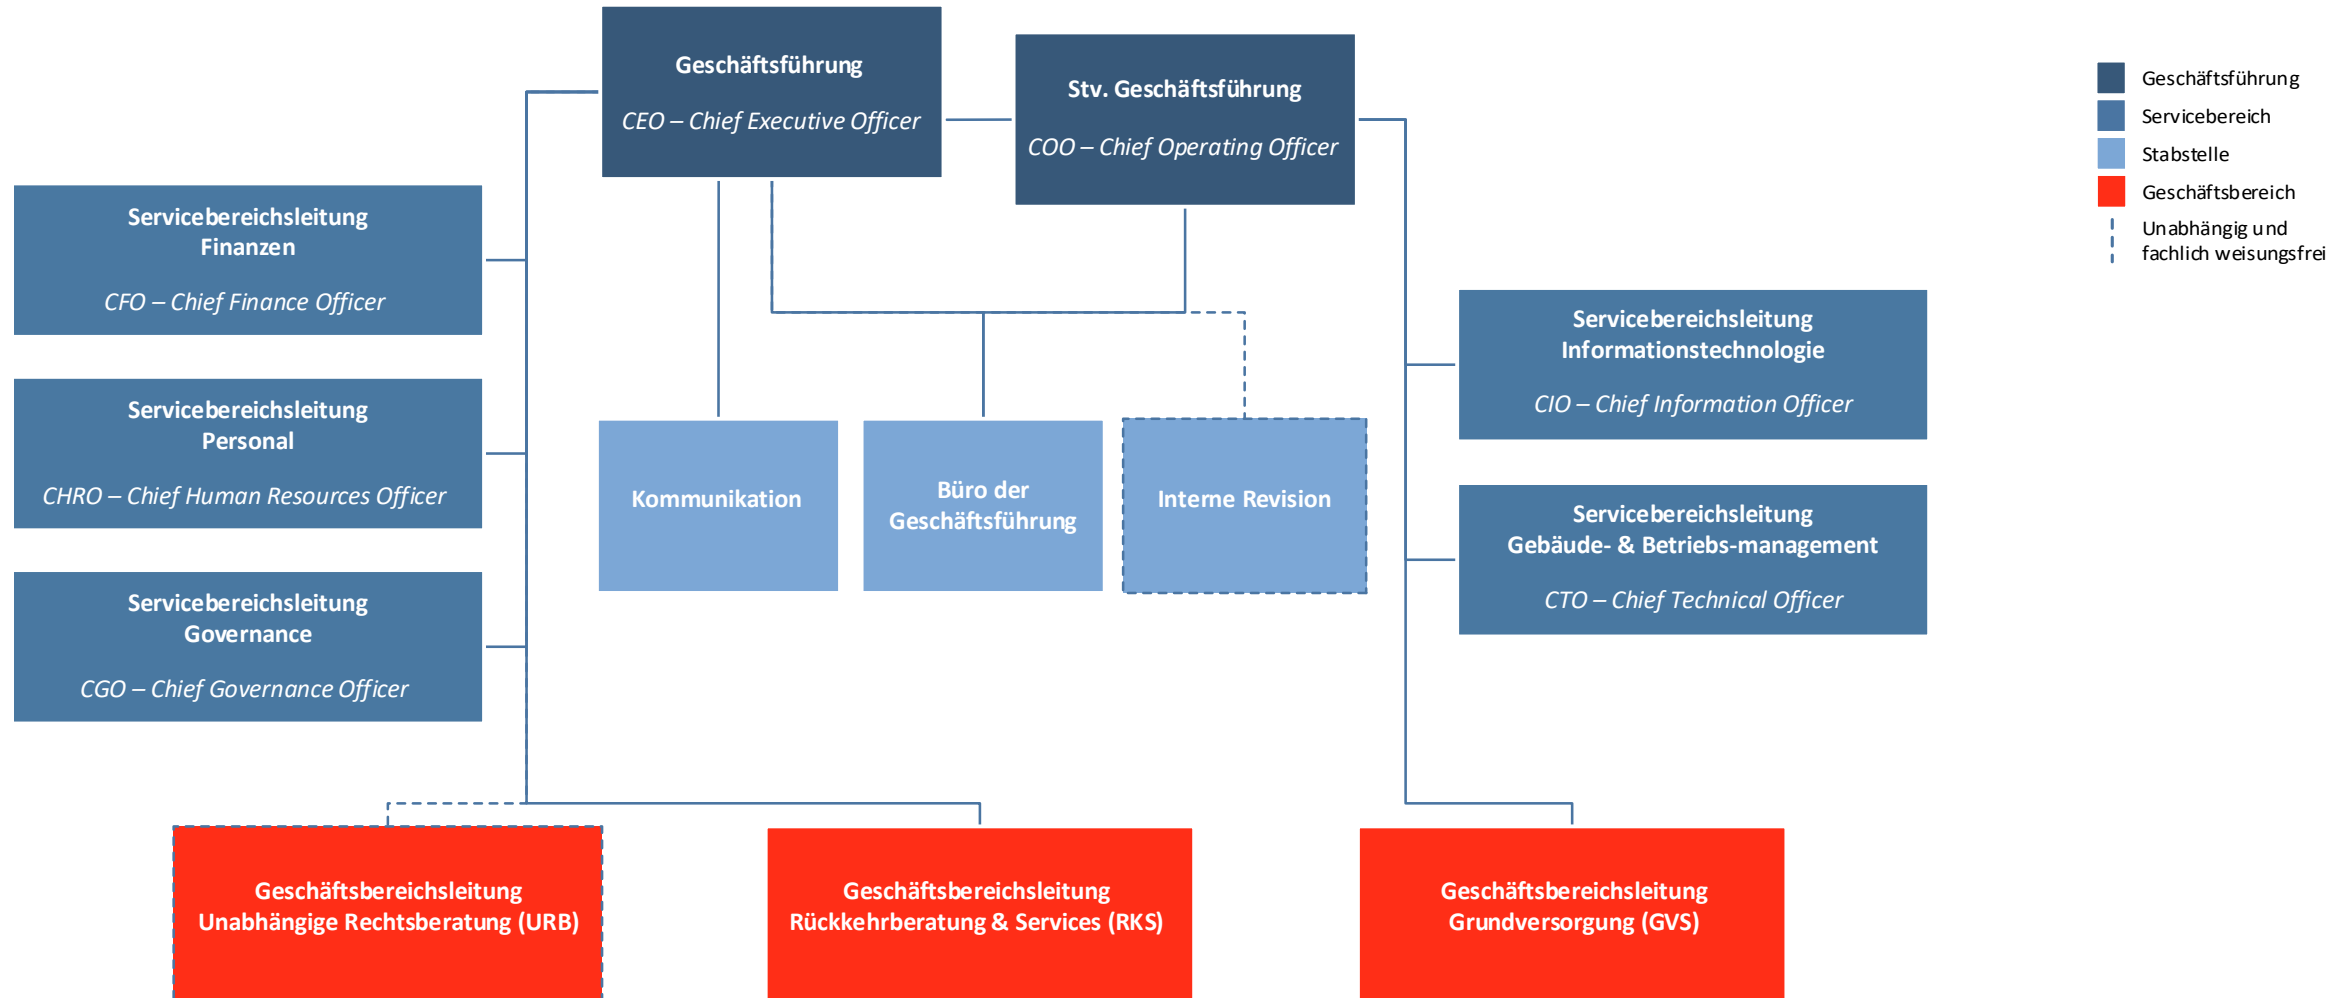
Geschäftsführung

CEO – Chief Executive Officer

Stv. Geschäftsführung

COO – Chief Operating Officer

Geschäftsführung
Servicebereich
Stabstelle
Geschäftsbereich
Unabhängig und fachlich weisungsfrei

Servicebereichsleitung Finanzen

CFO – Chief Finance Officer

Servicebereichsleitung Personal

CHRO – Chief Human Resources Officer

Servicebereichsleitung Governance

CGO – Chief Governance Officer

Kommunikation

Büro der Geschäftsführung

Interne Revision

Servicebereichsleitung Informationstechnologie

CIO – Chief Information Officer

Servicebereichsleitung Gebäude- & Betriebs-management

CTO – Chief Technical Officer

Geschäftsbereichsleitung Unabhängige Rechtsberatung (URB)

Geschäftsbereichsleitung Rückkehrberatung & Services (RKS)

Geschäftsbereichsleitung Grundversorgung (GVS)